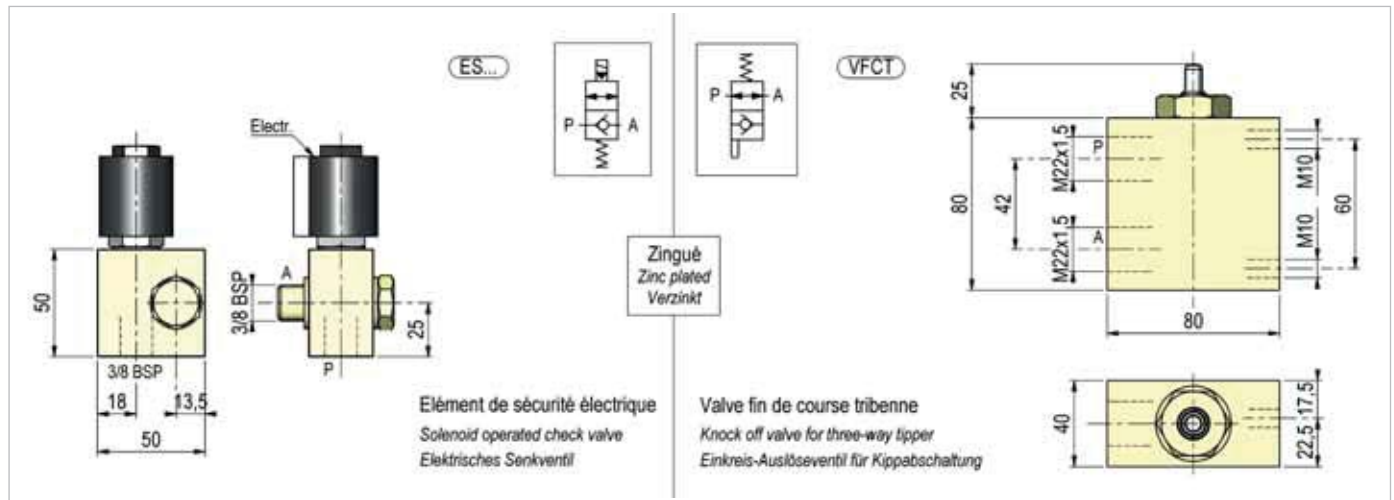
ES...

P A

Electr.

50

A

3/8 BSP

25

3/8 BSP

P

18

13,5

50

Zingué
Zinc plated
Verzinkt

Elément de sécurité électrique
Solenoid operated check valve
Elektrisches Senkventil

VFCT

P A

25

80

M22x1,5

P

42

M22x1,5

A

M10

M10

60

80

40

22,5

17,5

Valve fin de course tribenne
Knock off valve for three-way tipper
Einkreis-Auslöseventil für Kippabschaltung